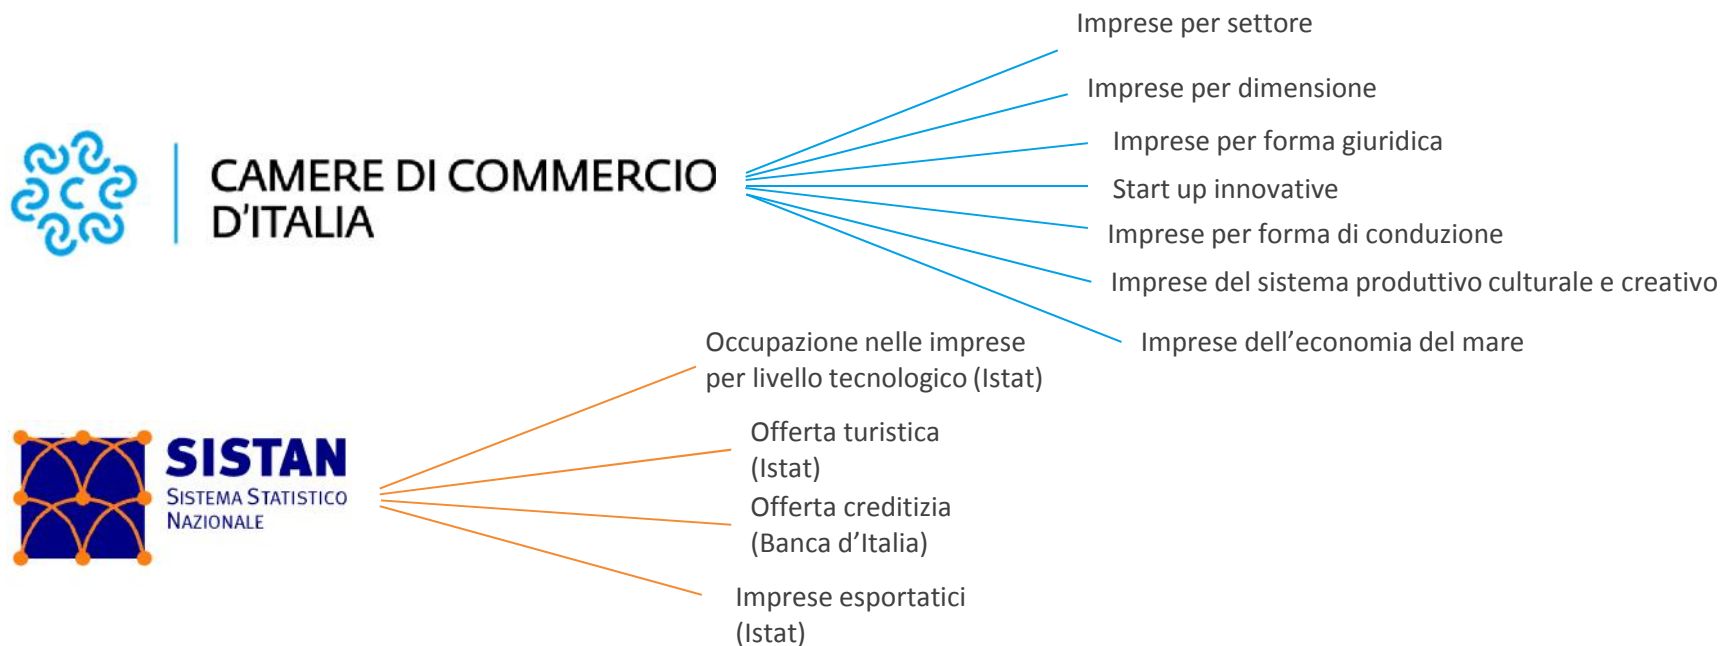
CAMERE DI COMMERCIO D'ITALIA

Imprese per settore

Imprese per dimensione

Imprese per forma giuridica

Start up innovative

Imprese per forma di conduzione

Imprese del sistema produttivo culturale e creativo

Imprese dell'economia del mare

SISTAN
SISTEMA STATISTICO NAZIONALE

Occupazione nelle imprese per livello tecnologico (Istat)

Offerta turistica (Istat)

Offerta creditizia (Banca d'Italia)

Imprese esportatici (Istat)